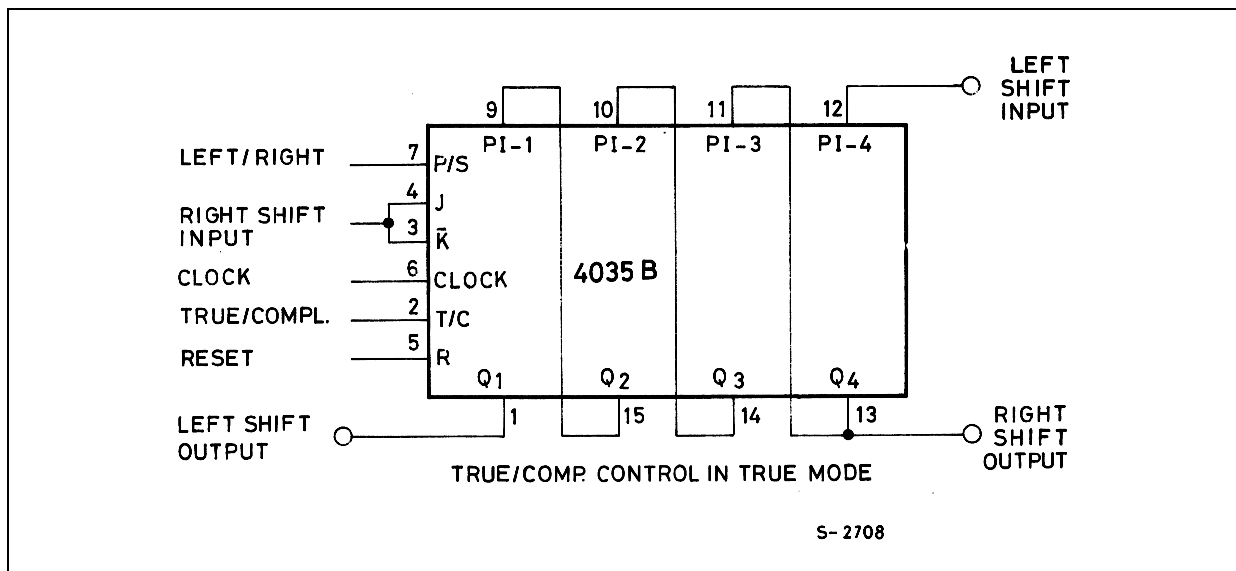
LEFT SHIFT INPUT

9 10 11 12

PI-1 PI-2 PI-3 PI-4

LEFT/RIGHT 7 P/S

RIGHT SHIFT INPUT 4 J 3 $\bar{K}$

CLOCK 6 CLOCK

4035 B

TRUE/COMPL. 2 T/C

RESET 5 R

$Q_1$ $Q_2$ $Q_3$ $Q_4$

LEFT SHIFT OUTPUT 1 15 14 13 RIGHT SHIFT OUTPUT

TRUE/COMP. CONTROL IN TRUE MODE

S- 2708